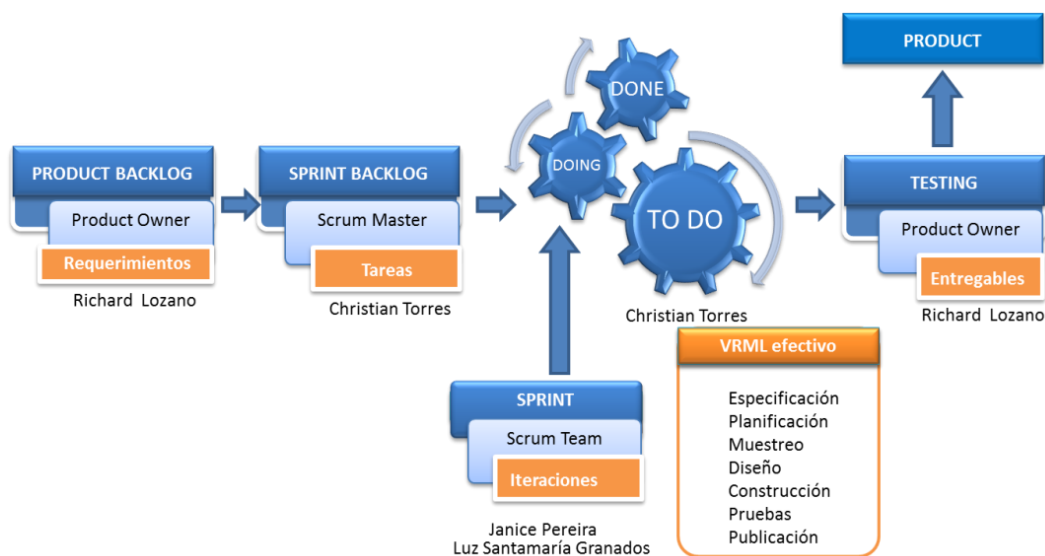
PRODUCT BACKLOG
Product Owner
Requerimientos
Richard Lozano

SPRINT BACKLOG
Scrum Master
Tareas
Christian Torres

DONE
DOING
TO DO
Christian Torres

PRODUCT

TESTING
Product Owner
Entregables
Richard Lozano

SPRINT
Scrum Team
Iteraciones
Janice Pereira
Luz Santamaría Granados

VRML efectivo
Especificación
Planificación
Muestreo
Diseño
Construcción
Pruebas
Publicación